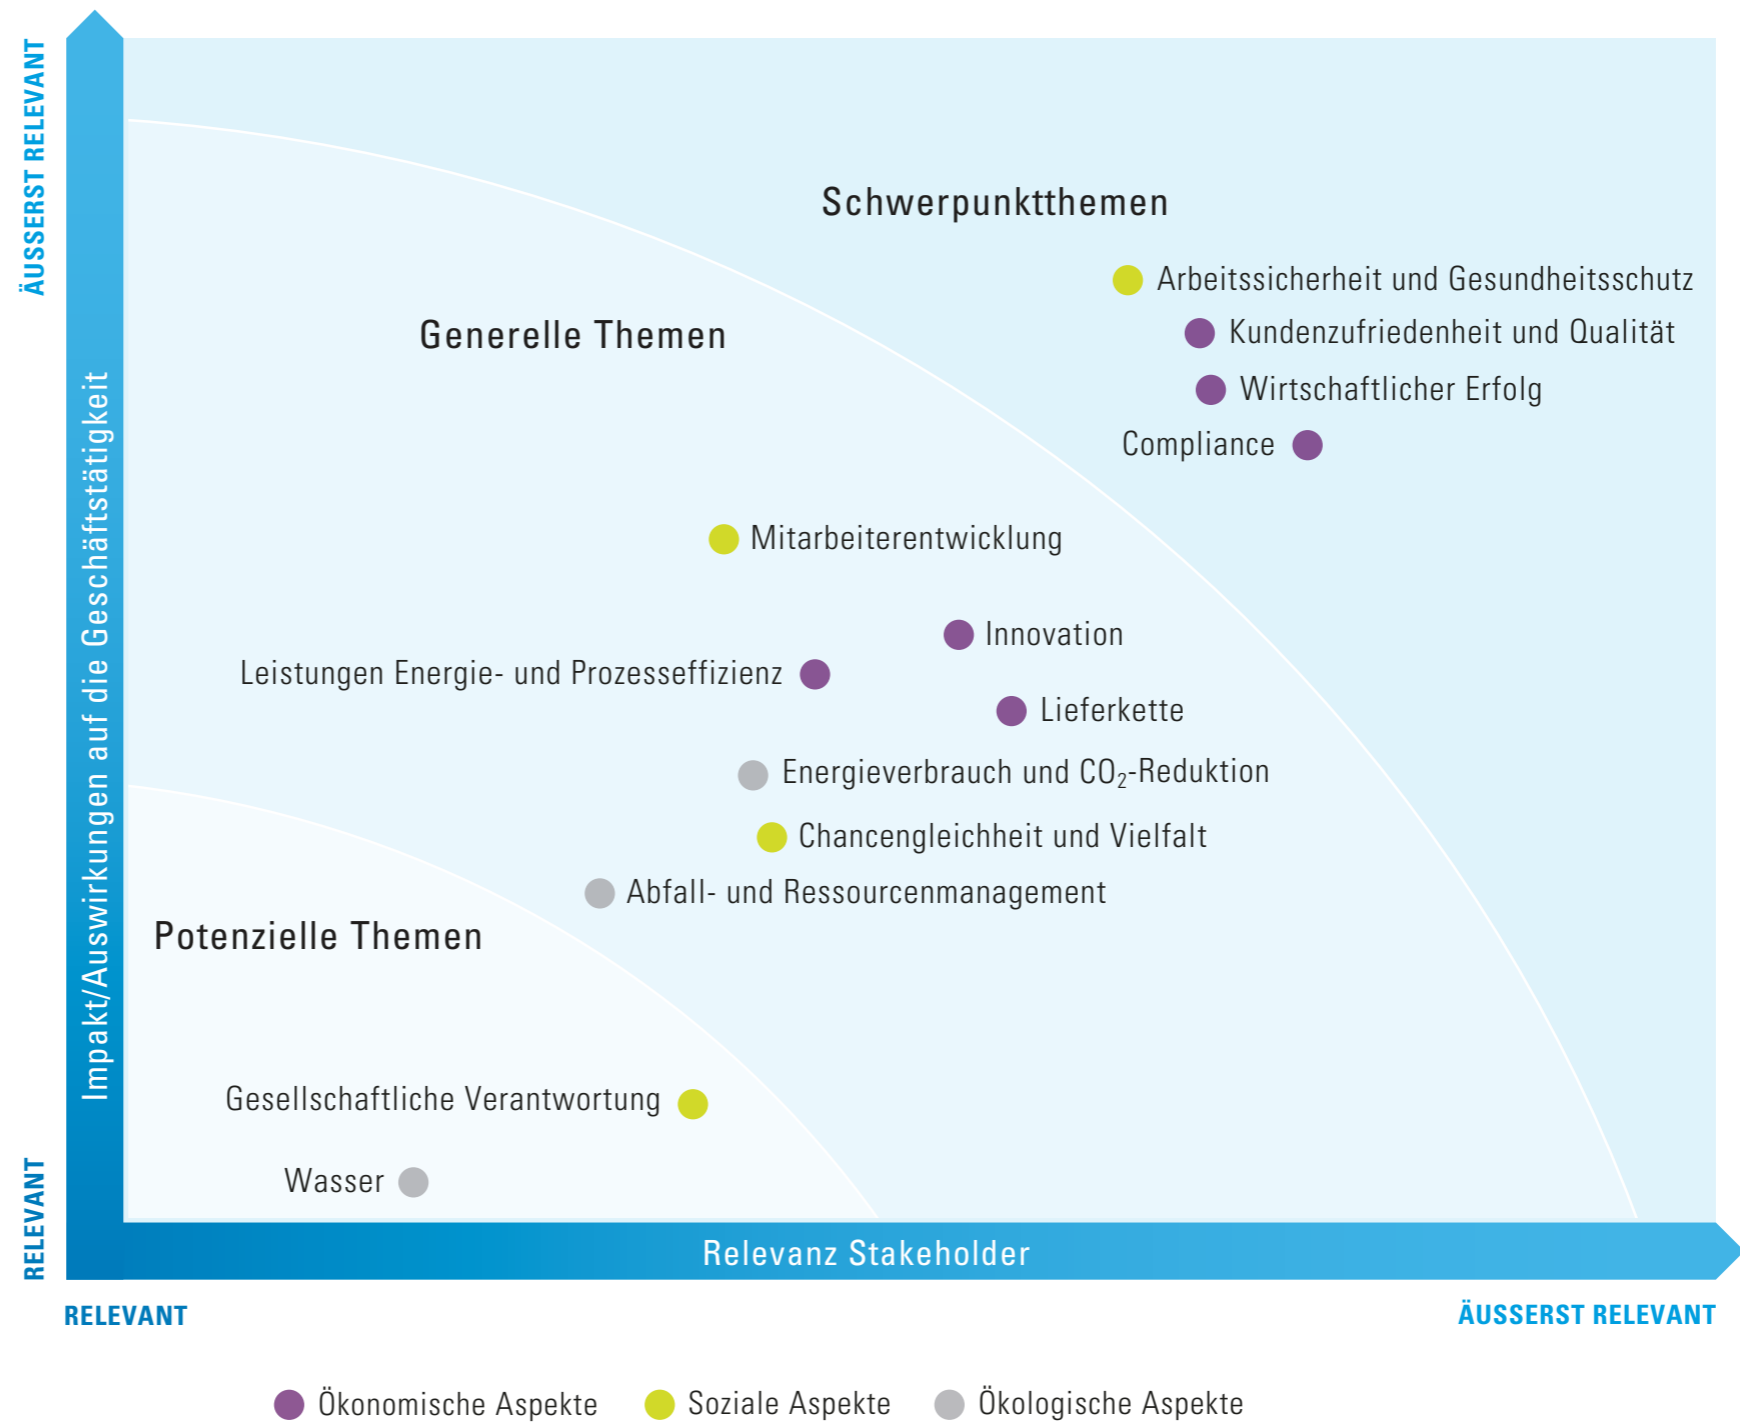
ÄUSSERST RELEVANT

Impakt/Auswirkungen auf die Geschäftstätigkeit

RELEVANT

Schwerpunktthemen

Arbeitssicherheit und Gesundheitsschutz

Kundenzufriedenheit und Qualität

Wirtschaftlicher Erfolg

Compliance

Generelle Themen

Mitarbeiterentwicklung

Innovation

Leistungen Energie- und Prozesseffizienz

Lieferkette

Energieverbrauch und $CO_2$-Reduktion

Chancengleichheit und Vielfalt

Abfall- und Ressourcenmanagement

Potenzielle Themen

Gesellschaftliche Verantwortung

Wasser

Relevanz Stakeholder

RELEVANT

ÄUSSERST RELEVANT

Ökonomische Aspekte

Soziale Aspekte

Ökologische Aspekte